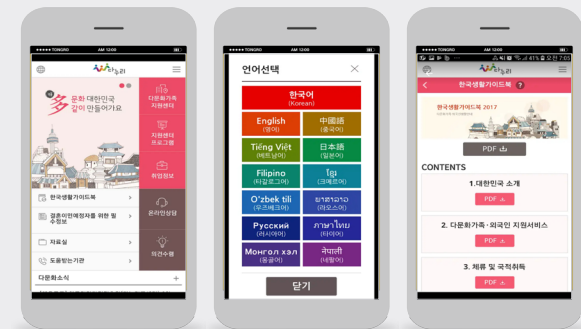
●●●●● TONGRO AM 12:00

다누리

多 문화 대한민국 같이 만들어가요

다문화가족 지원센터

지원센터 프로그램

취업정보

온라인상담

의견수렴

한국생활가이드북

결혼이민예정자를 위한 필 수정보

자료실

도움받는기관

다문화소식

●●●●● TONGRO AM 12:00

언어선택

한국어 (Korean)

English (영어)

中國語 (중국어)

Tiếng Việt (베트남어)

日本語 (일본어)

Filipino (타갈로그어)

ខ្មែរ (크메르어)

O'zbek tili (우즈베크어)

ພາສາລາວ (라오스어)

Русский (러시아어)

ภาษาไทย (타이어)

Монгол хэл (몽골어)

नेपाली (네팔어)

닫기

●●●●● TONGRO AM 12:00

다누리

한국생활가이드북

한국생활가이드북 2017

PDF

CONTENTS

1.대한민국 소개

PDF

2. 다문화가족·외국인 지원서비스

PDF

3. 체류 및 국적취득

PDF